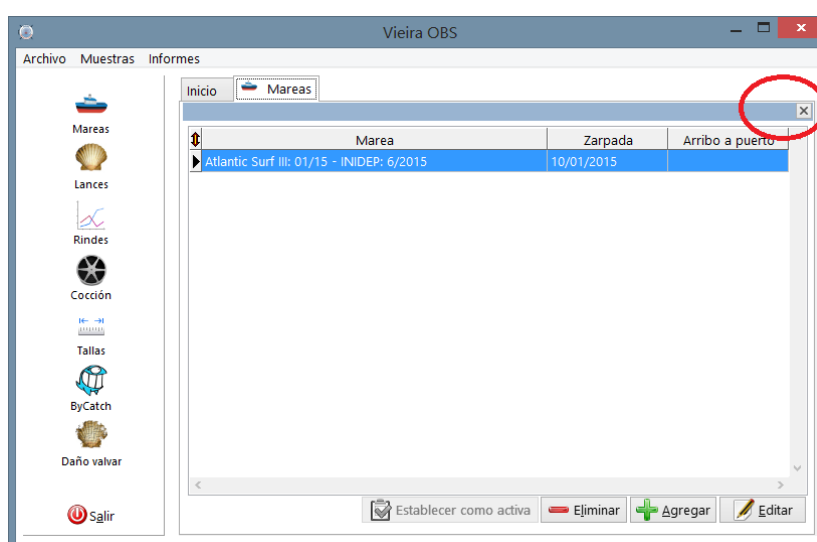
Vieira OBS

Archivo Muestras Informes

Mareas

Lances

Rindes

Cocción

Tallas

ByCatch

Daño valvar

Salir

Inicio

Mareas

| Marea | Zarpada | Arribo a puerto |
|---|---|---|
| Atlantic Surf III: 01/15 - INIDEP: 6/2015 | 10/01/2015 | |

Establecer como activa

Eliminar

Agregar

Editar